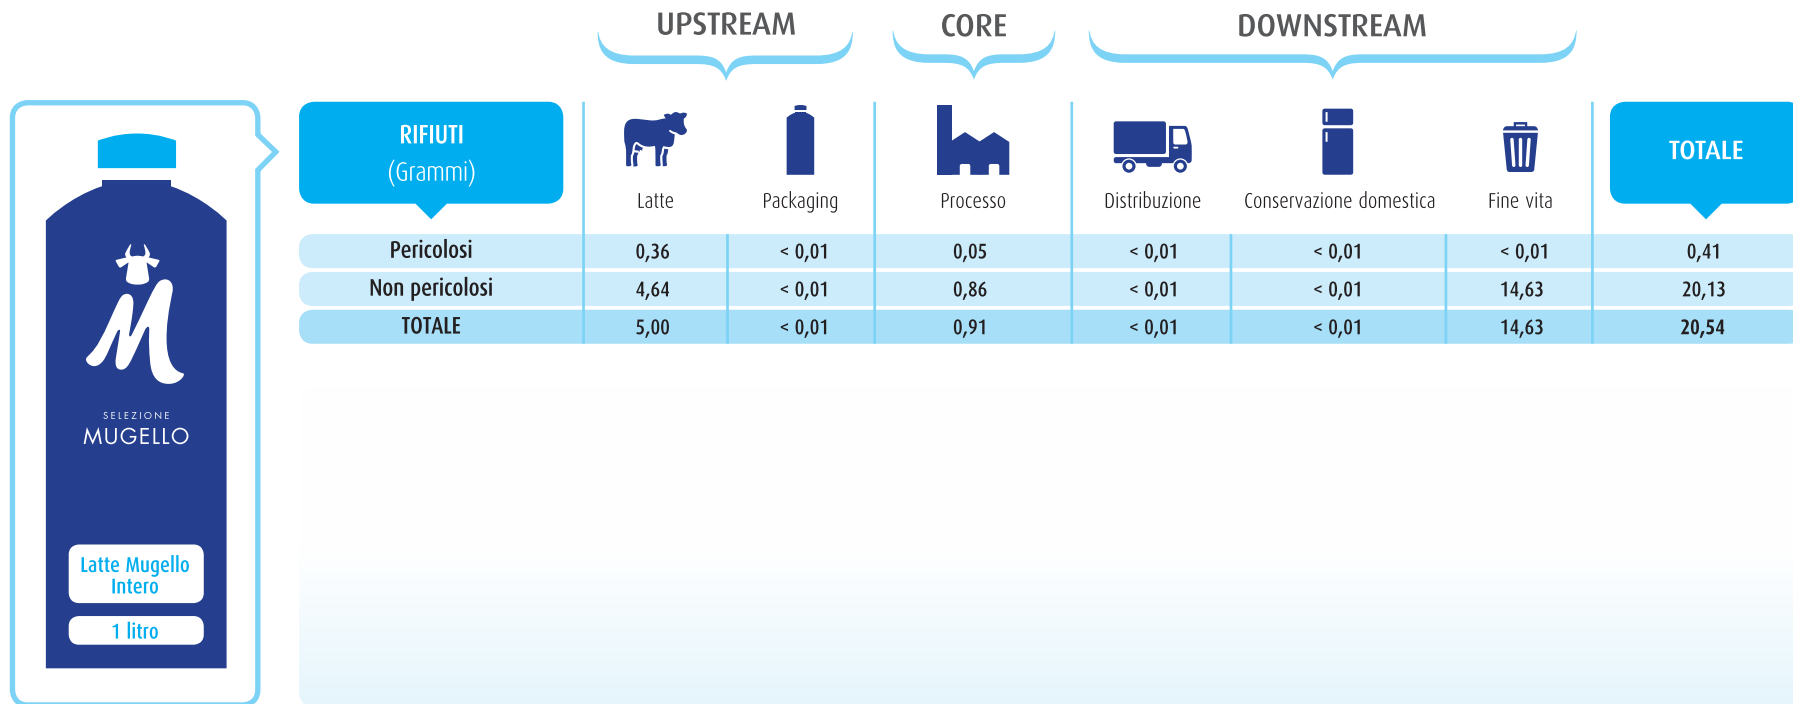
UPSTREAM

CORE

DOWNSTREAM

SELEZIONE
MUGELLO

Latte Mugello Intero

1 litro

| RIFIUTI (Grammi) | Latte | Packaging | Processo | Distribuzione | Conservazione domestica | Fine vita | TOTALE |
|---|---|---|---|---|---|---|---|
| Pericolosi | 0,36 | < 0,01 | 0,05 | < 0,01 | < 0,01 | < 0,01 | 0,41 |
| Non pericolosi | 4,64 | < 0,01 | 0,86 | < 0,01 | < 0,01 | 14,63 | 20,13 |
| TOTALE | 5,00 | < 0,01 | 0,91 | < 0,01 | < 0,01 | 14,63 | 20,54 |